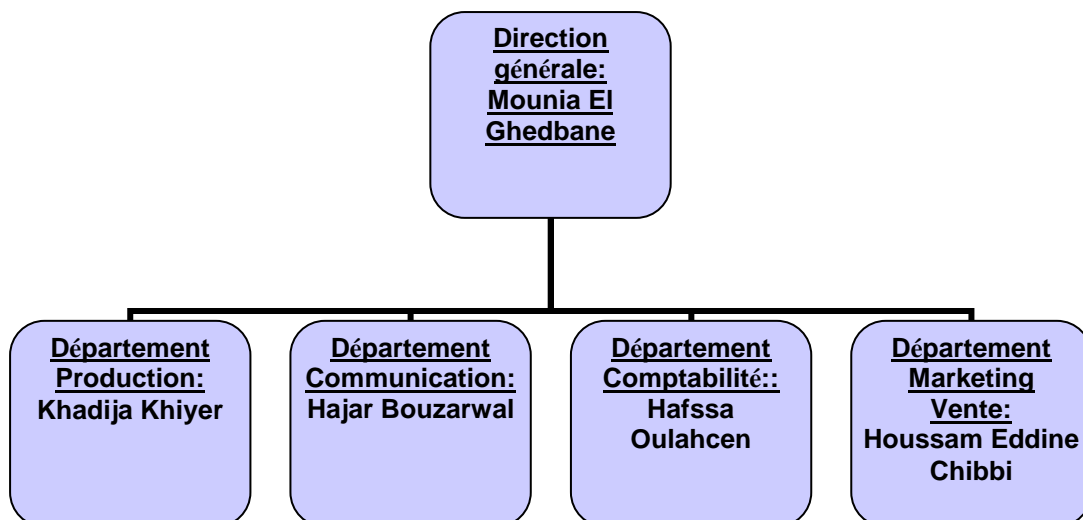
Direction générale: Mounia El Ghedbane

Département Production: Khadija Khiyer

Département Communication: Hajar Bouzarwal

Département Comptabilité:: Hafssa Oulahcen

Département Marketing Vente: Houssam Eddine Chibbi